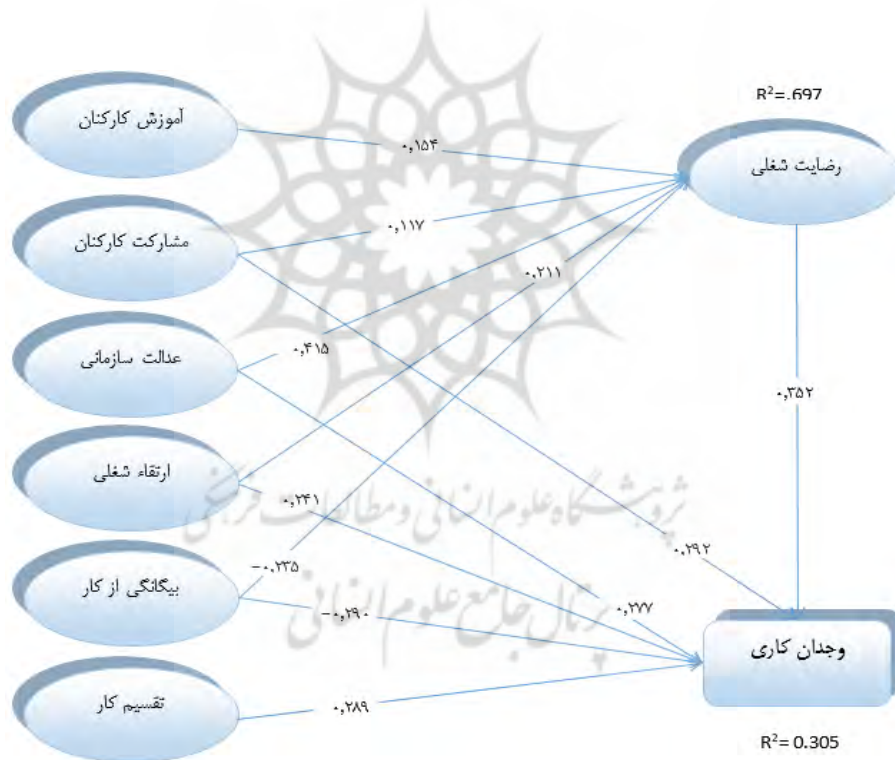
$R^2$=.697

آموزش کارکنان

۰,۱۵۴

رضایت شغلی

مشارکت کارکنان

۰,۱۱۷

۰,۲۱۱

عدالت سازمانی

۰,۴۱۵

۰,۳۵۲

ارتقاء شغلی

۰,۲۴۱

پژوهشگاه علوم انسانی و مطالعات فرهنگی

۰,۲۹۲

-۰,۲۳۵

بیگانگی از کار

-۰,۲۹۰

پرتال جامع علوم انسانی

۰,۲۷۷

وجدان کاری

تقسیم کار

۰,۲۸۹

$R^2$= 0.305